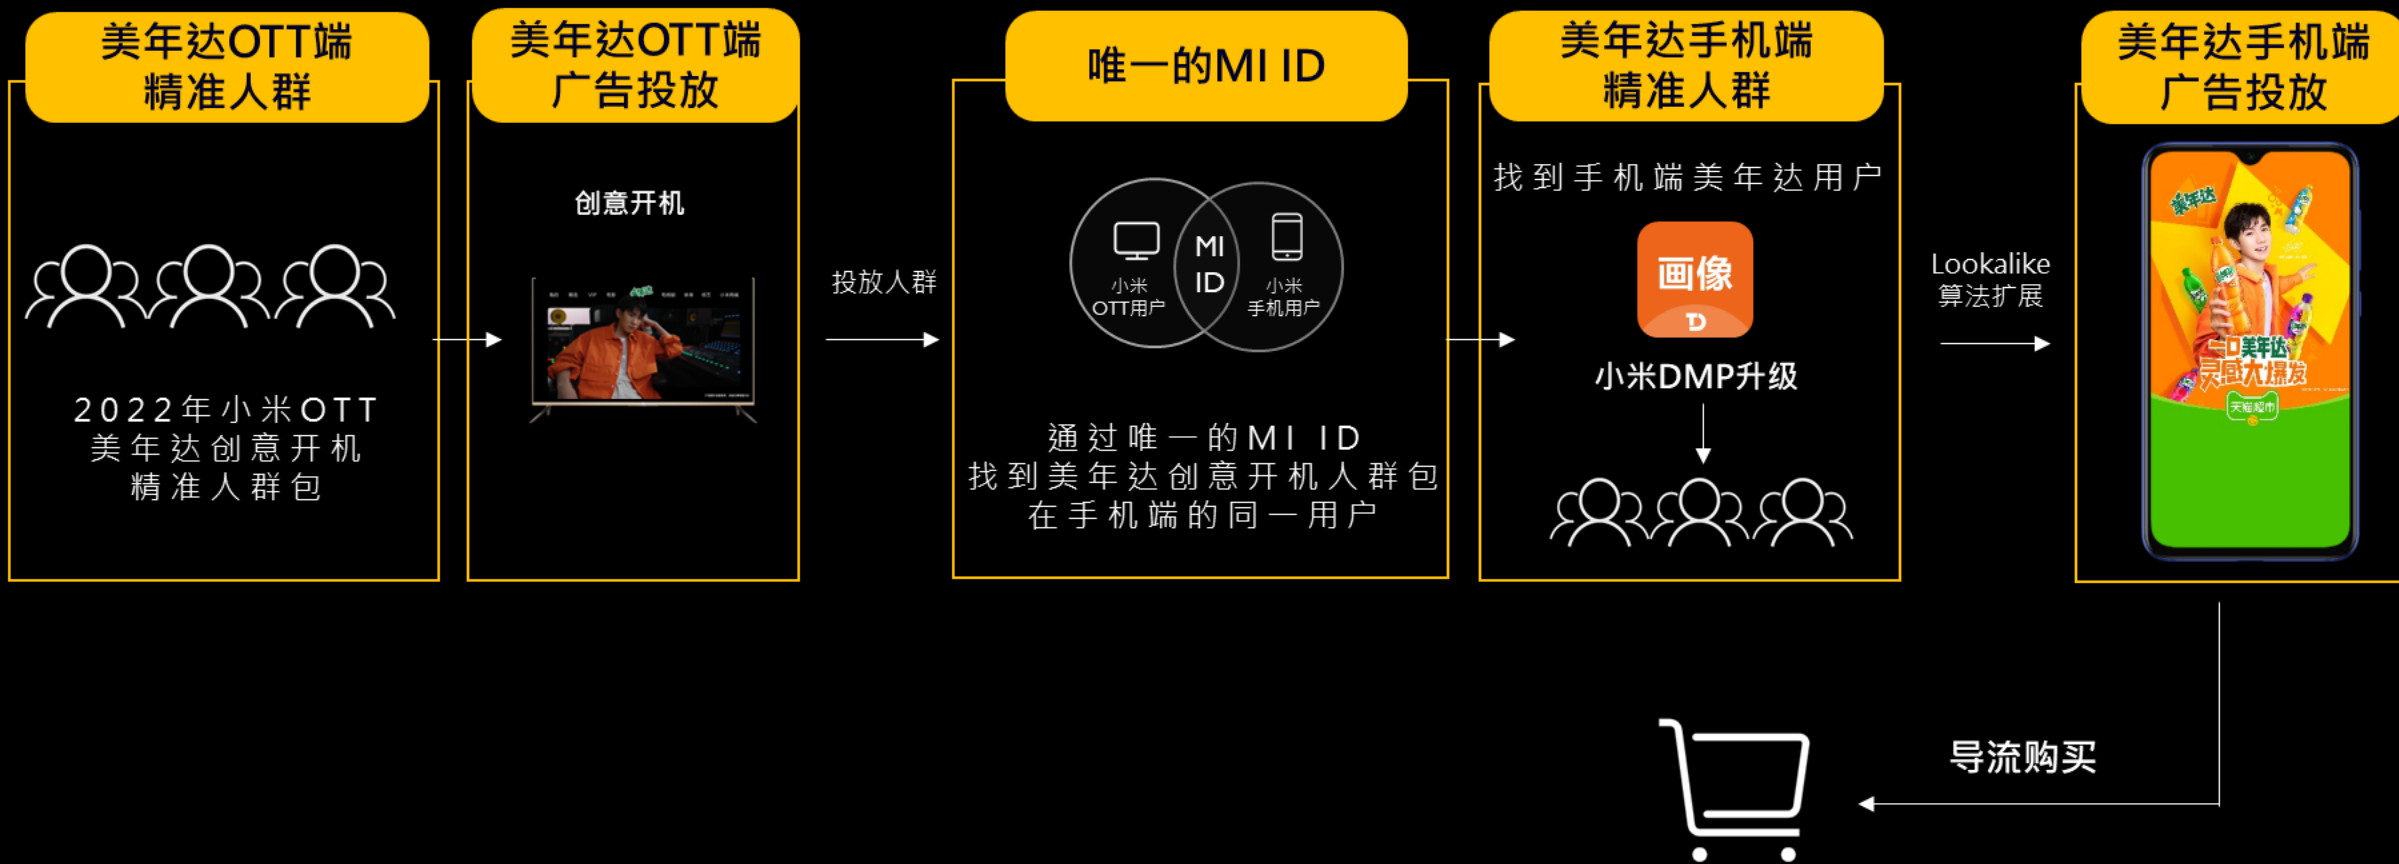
美年达OTT端
精准人群

2022年小米OTT
美年达创意开机
精准人群包

美年达OTT端
广告投放

创意开机

投放人群

唯一的MI ID

小米
OTT用户

MI
ID

小米
手机用户

通过唯一的MI ID
找到美年达创意开机人群包
在手机端的同一用户

美年达手机端
精准人群

找到手机端美年达用户

画像

小米DMP升级

Lookalike
算法扩展

美年达手机端
广告投放

美年达

美年达
灵感大爆发

天猫超市

导流购买